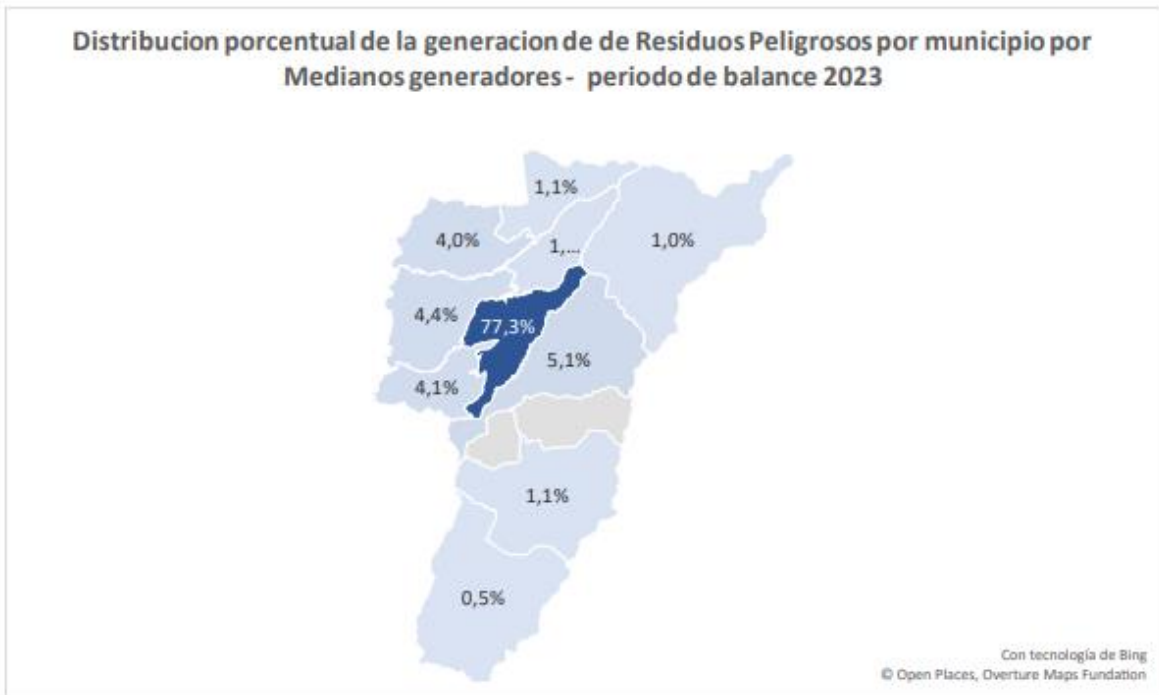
Distribucion porcentual de la generacion de de Residuos Peligrosos por municipio por Medianos generadores - periodo de balance 2023

1,1%

4,0%

1,...

1,0%

4,4%

77,3%

5,1%

4,1%

1,1%

0,5%

Con tecnología de Bing
© Open Places, Overture Maps Fundation